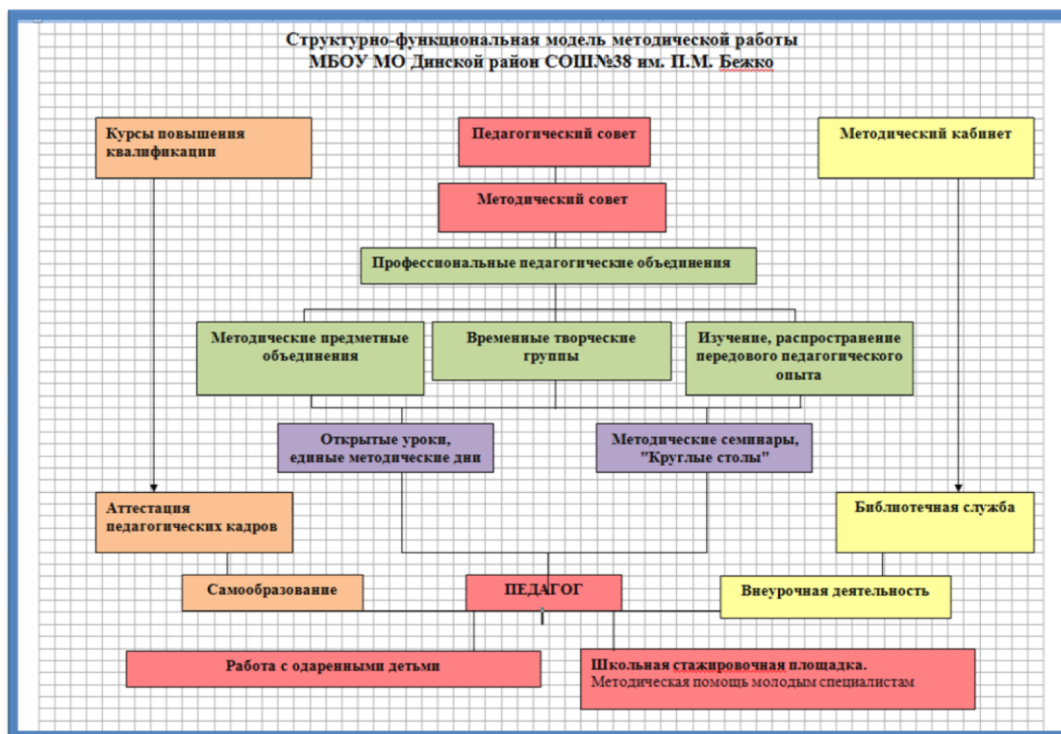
Структурно-функциональная модель методической работы
МБОУ МО Динской район СОШ№38 им. П.М. Бежко

Курсы повышения квалификации

Педагогический совет

Методический кабинет

Методический совет

Профессиональные педагогические объединения

Методические предметные объединения

Временные творческие группы

Изучение, распространение передового педагогического опыта

Открытые уроки, единые методические дни

Методические семинары, "Круглые столы"

Аттестация педагогических кадров

Библиотечная служба

Самообразование

ПЕДАГОГ

Внеурочная деятельность

Работа с одаренными детьми

Школьная стажировочная площадка.
Методическая помощь молодым специалистам